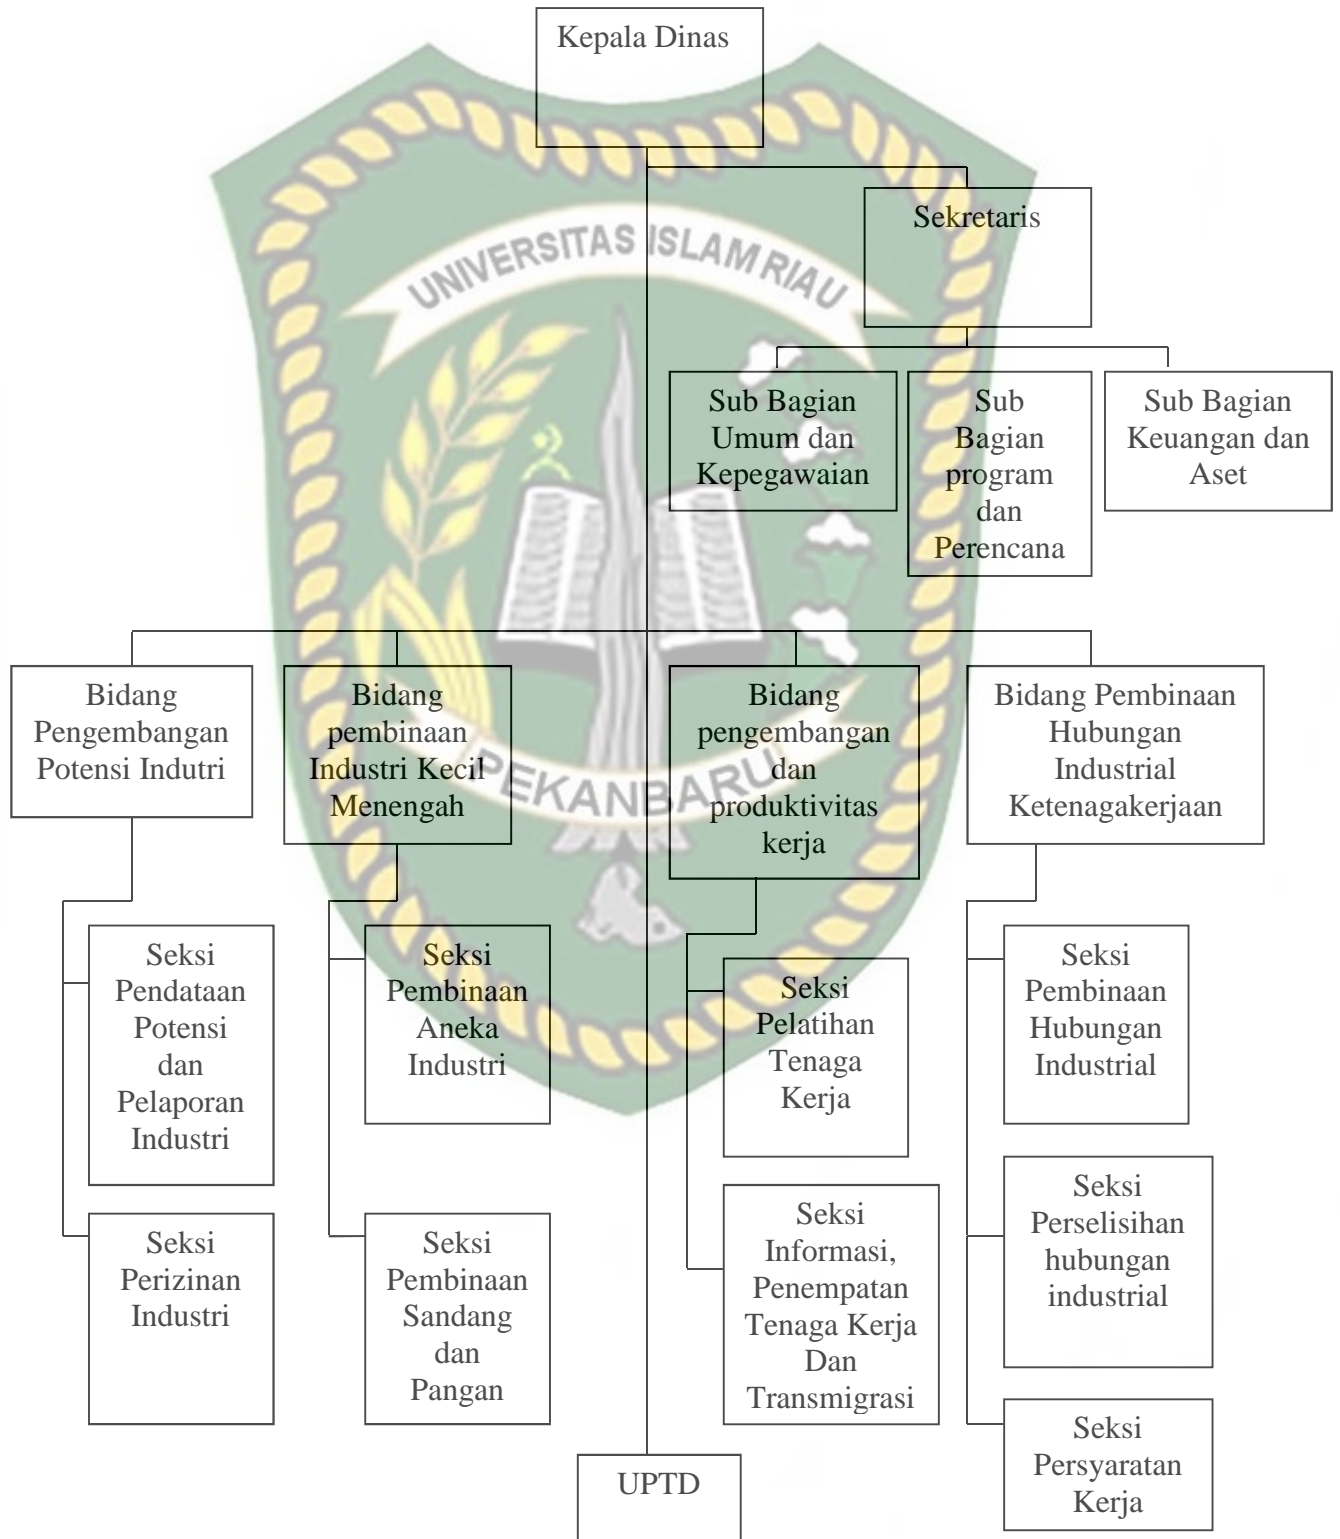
Kepala Dinas

Sekretaris

Sub Bagian Umum dan Kepegawaian

Sub Bagian program dan Perencana

Sub Bagian Keuangan dan Aset

UNIVERSITAS ISLAM RIAU

PEKANBARU

Bidang Pengembangan Potensi Indutri

Bidang pembinaan Industri Kecil Menengah

Bidang pengembangan dan produktivitas kerja

Bidang Pembinaan Hubungan Industrial Ketenagakerjaan

Seksi Pendataan Potensi dan Pelaporan Industri

Seksi Perizinan Industri

Seksi Pembinaan Aneka Industri

Seksi Pembinaan Sandang dan Pangan

Seksi Pelatihan Tenaga Kerja

Seksi Informasi, Penempatan Tenaga Kerja Dan Transmigrasi

Seksi Pembinaan Hubungan Industrial

Seksi Perselisihan hubungan industrial

Seksi Persyaratan Kerja

UPTD